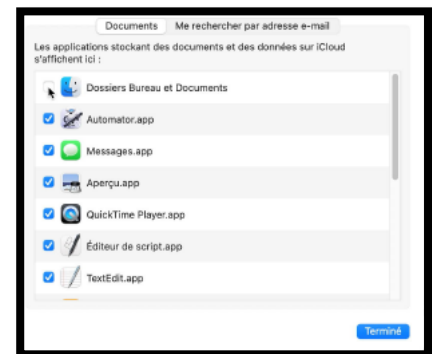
Documents | Me rechercher par adresse e-mail

Les applications stockant des documents et des données sur iCloud s'affichent ici :

Dossiers Bureau et Documents

Automator.app

Messages.app

Aperçu.app

QuickTime Player.app

Éditeur de script.app

TextEdit.app

Terminé